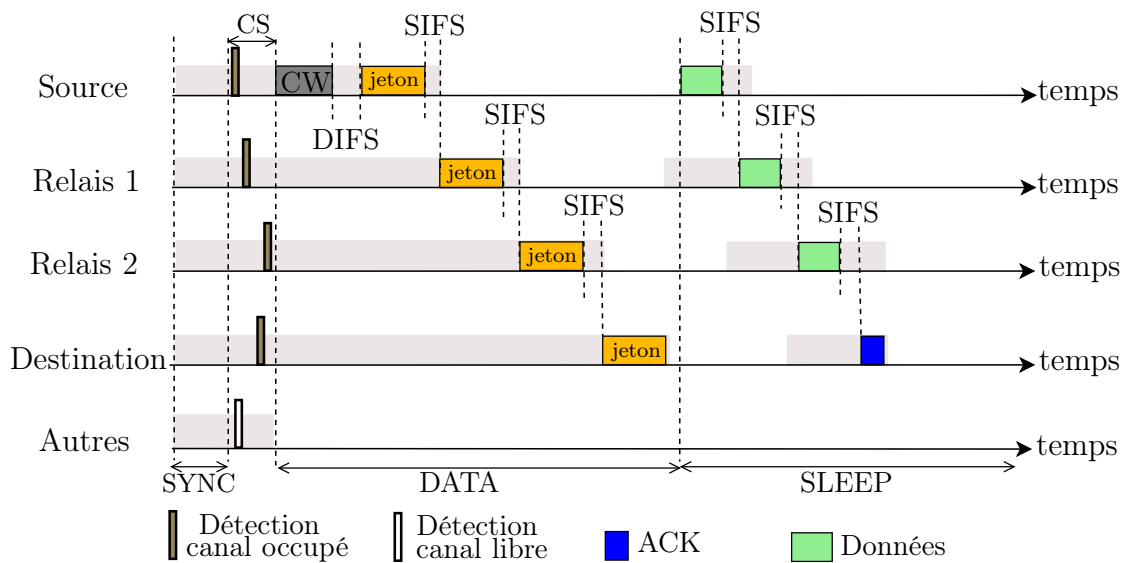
CS
SIFS
SIFS
Source
CW
jeton
temps
DIFS
SIFS
SIFS
Relais 1
jeton
temps
SIFS
SIFS
Relais 2
jeton
temps
Destination
jeton
temps
Autres
temps
SYNC
DATA
SLEEP
Détection canal occupé
Détection canal libre
ACK
Données